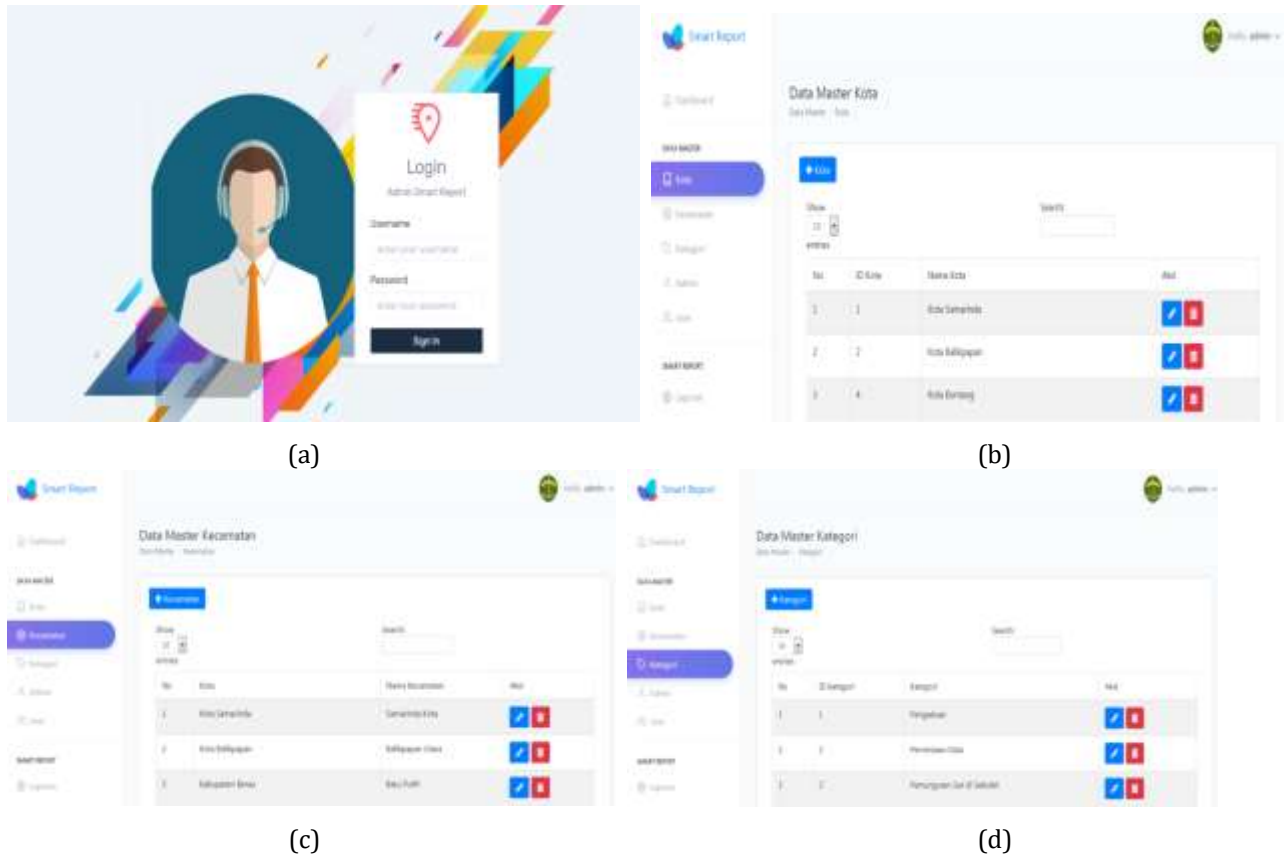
Login
Admin Smart Report
Username
Enter your username
Password
Enter your password
Sign In

(a)

Smart Report
Hello, admin
Dashboard
DATA MASTER
Kota
Kecamatan
Kategori
Admin
User
SMART REPORT
Laporan
Data Master Kota
Data Master / Kota
+ Kota
Show 10 entries
Search:

| No | ID Kota | Nama Kota | Aksi |
|---|---|---|---|
| 1 | 1 | Kota Samarinda | |
| 2 | 2 | Kota Balikpapan | |
| 3 | 4 | Kota Bontang | |

(b)

Smart Report
Hello, admin
Dashboard
DATA MASTER
Kota
Kecamatan
Kategori
Admin
User
SMART REPORT
Laporan
Data Master Kecamatan
Data Master / Kecamatan
+ Kecamatan
Show 10 entries
Search:

| No | Kota | Nama Kecamatan | Aksi |
|---|---|---|---|
| 1 | Kota Samarinda | Samarinda Kota | |
| 2 | Kota Balikpapan | Balikpapan Utara | |
| 3 | Balikpapan Barat | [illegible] | |

(c)

Smart Report
Hello, admin
Dashboard
DATA MASTER
Kota
Kecamatan
Kategori
Admin
User
SMART REPORT
Laporan
Data Master Kategori
Data Master / Kategori
+ Kategori
Show 10 entries
Search:

| No | ID Kategori | Kategori | Aksi |
|---|---|---|---|
| 1 | 1 | Pengaduan | |
| 2 | 2 | Permintaan Data | |
| 3 | 3 | Penunjangan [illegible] | |

(d)